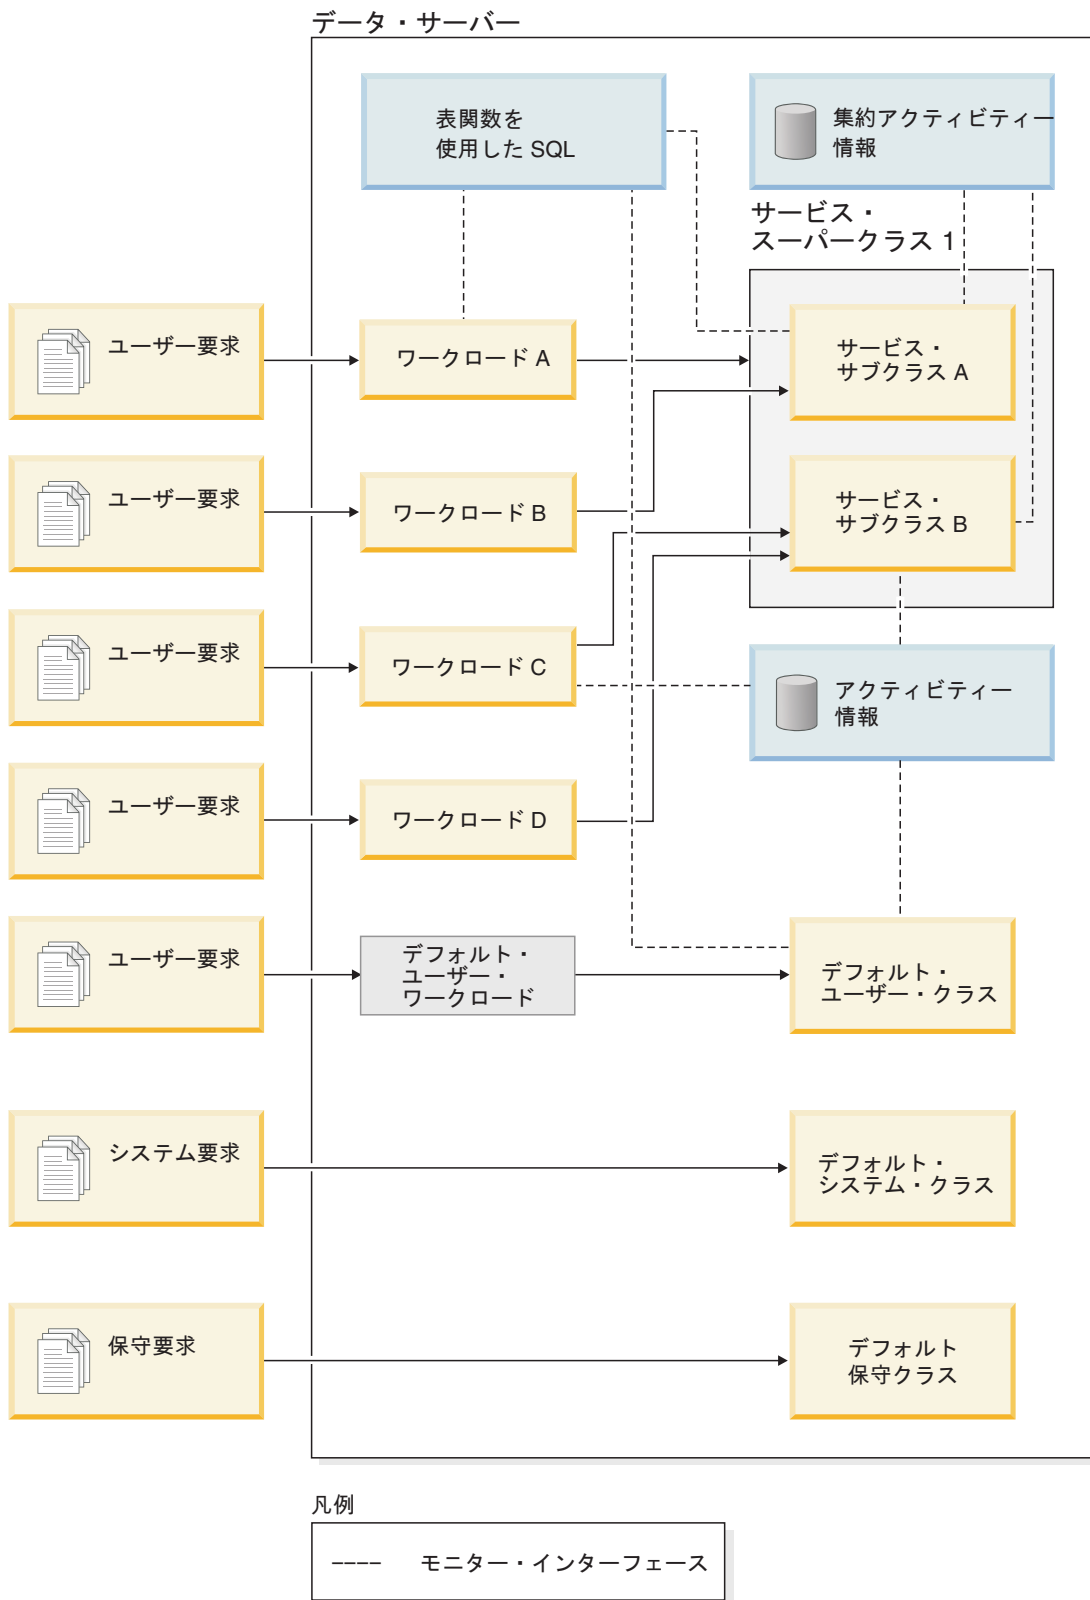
データ・サーバー

表関数を
使用した SQL

集約アクティビティー
情報

サービス・
スーパークラス 1

ユーザー要求

ワークロード A

サービス・
サブクラス A

ユーザー要求

ワークロード B

サービス・
サブクラス B

ユーザー要求

ワークロード C

アクティビティー
情報

ユーザー要求

ワークロード D

ユーザー要求

デフォルト・
ユーザー・
ワークロード

デフォルト・
ユーザー・クラス

システム要求

デフォルト・
システム・クラス

保守要求

デフォルト
保守クラス

凡例

---- モニター・インターフェース